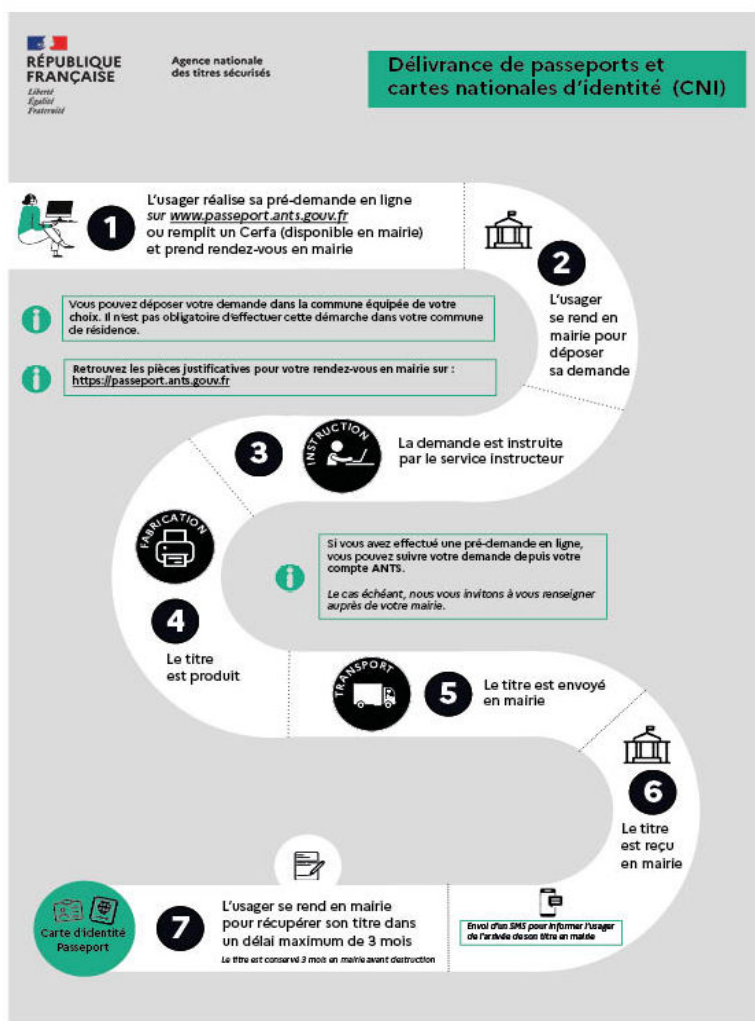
RÉPUBLIQUE FRANÇAISE
Liberté
Égalité
Fraternité

Agence nationale des titres sécurisés

Délivrance de passeports et cartes nationales d'identité (CNI)

1
L'usager réalise sa pré-demande en ligne sur www.passeport.ants.gouv.fr ou remplit un Cerfa (disponible en mairie) et prend rendez-vous en mairie

2
L'usager se rend en mairie pour déposer sa demande

Vous pouvez déposer votre demande dans la commune équipée de votre choix. Il n'est pas obligatoire d'effectuer cette démarche dans votre commune de résidence.

Retrouvez les pièces justificatives pour votre rendez-vous en mairie sur : https://passeport.ants.gouv.fr

INSTRUCTION
3
La demande est instruite par le service instructeur

FABRICATION
Si vous avez effectué une pré-demande en ligne, vous pouvez suivre votre demande depuis votre compte ANTS.

Le cas échéant, nous vous invitons à vous renseigner auprès de votre mairie.

4
Le titre est produit

TRANSPORT
5
Le titre est envoyé en mairie

6
Le titre est reçu en mairie

Carte d'identité
Passeport

7
L'usager se rend en mairie pour récupérer son titre dans un délai maximum de 3 mois

Le titre est conservé 3 mois en mairie avant destruction

Envoi d'un SMS pour informer l'usager de l'arrivée de son titre en mairie